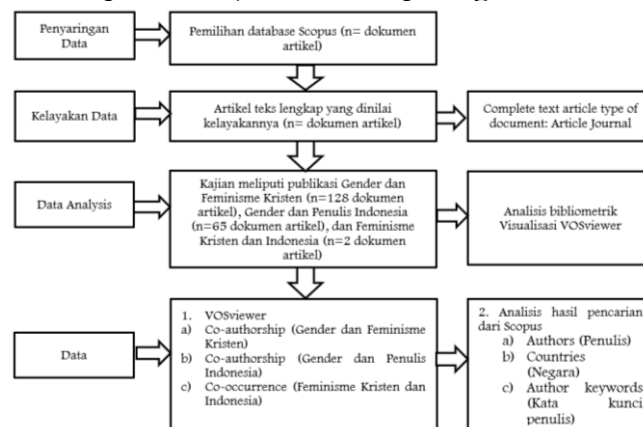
Penyaringan Data

Pemilihan database Scopus (n= dokumen artikel)

Kelayakan Data

Artikel teks lengkap yang dinilai kelayakannya (n= dokumen artikel)

Complete text article type of document: Article Journal

Data Analysis

Kajian meliputi publikasi Gender dan Feminisme Kristen (n=128 dokumen artikel), Gender dan Penulis Indonesia (n=65 dokumen artikel), dan Feminisme Kristen dan Indonesia (n=2 dokumen artikel)

Analisis bibliometrik Visualisasi VOSviewer

Data

1. VOSviewer
a) Co-authorship (Gender dan Feminisme Kristen)
b) Co-authorship (Gender dan Penulis Indonesia)
c) Co-occurrence (Feminisme Kristen dan Indonesia)

2. Analisis hasil pencarian dari Scopus
a) Authors (Penulis)
b) Countries (Negara)
c) Author keywords (Kata kunci penulis)